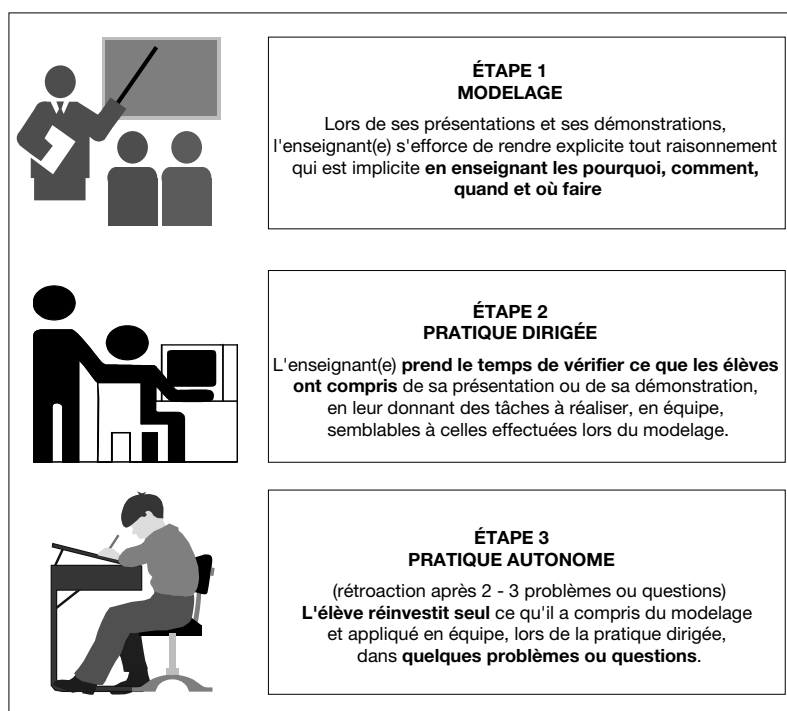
ÉTAPE 1
MODELAGE

Lors de ses présentations et ses démonstrations, l'enseignant(e) s'efforce de rendre explicite tout raisonnement qui est implicite en enseignant les pourquoi, comment, quand et où faire

ÉTAPE 2
PRATIQUE DIRIGÉE

L'enseignant(e) prend le temps de vérifier ce que les élèves ont compris de sa présentation ou de sa démonstration, en leur donnant des tâches à réaliser, en équipe, semblables à celles effectuées lors du modelage.

ÉTAPE 3
PRATIQUE AUTONOME

(rétroaction après 2 - 3 problèmes ou questions)
L'élève réinvestit seul ce qu'il a compris du modelage et appliqué en équipe, lors de la pratique dirigée, dans quelques problèmes ou questions.